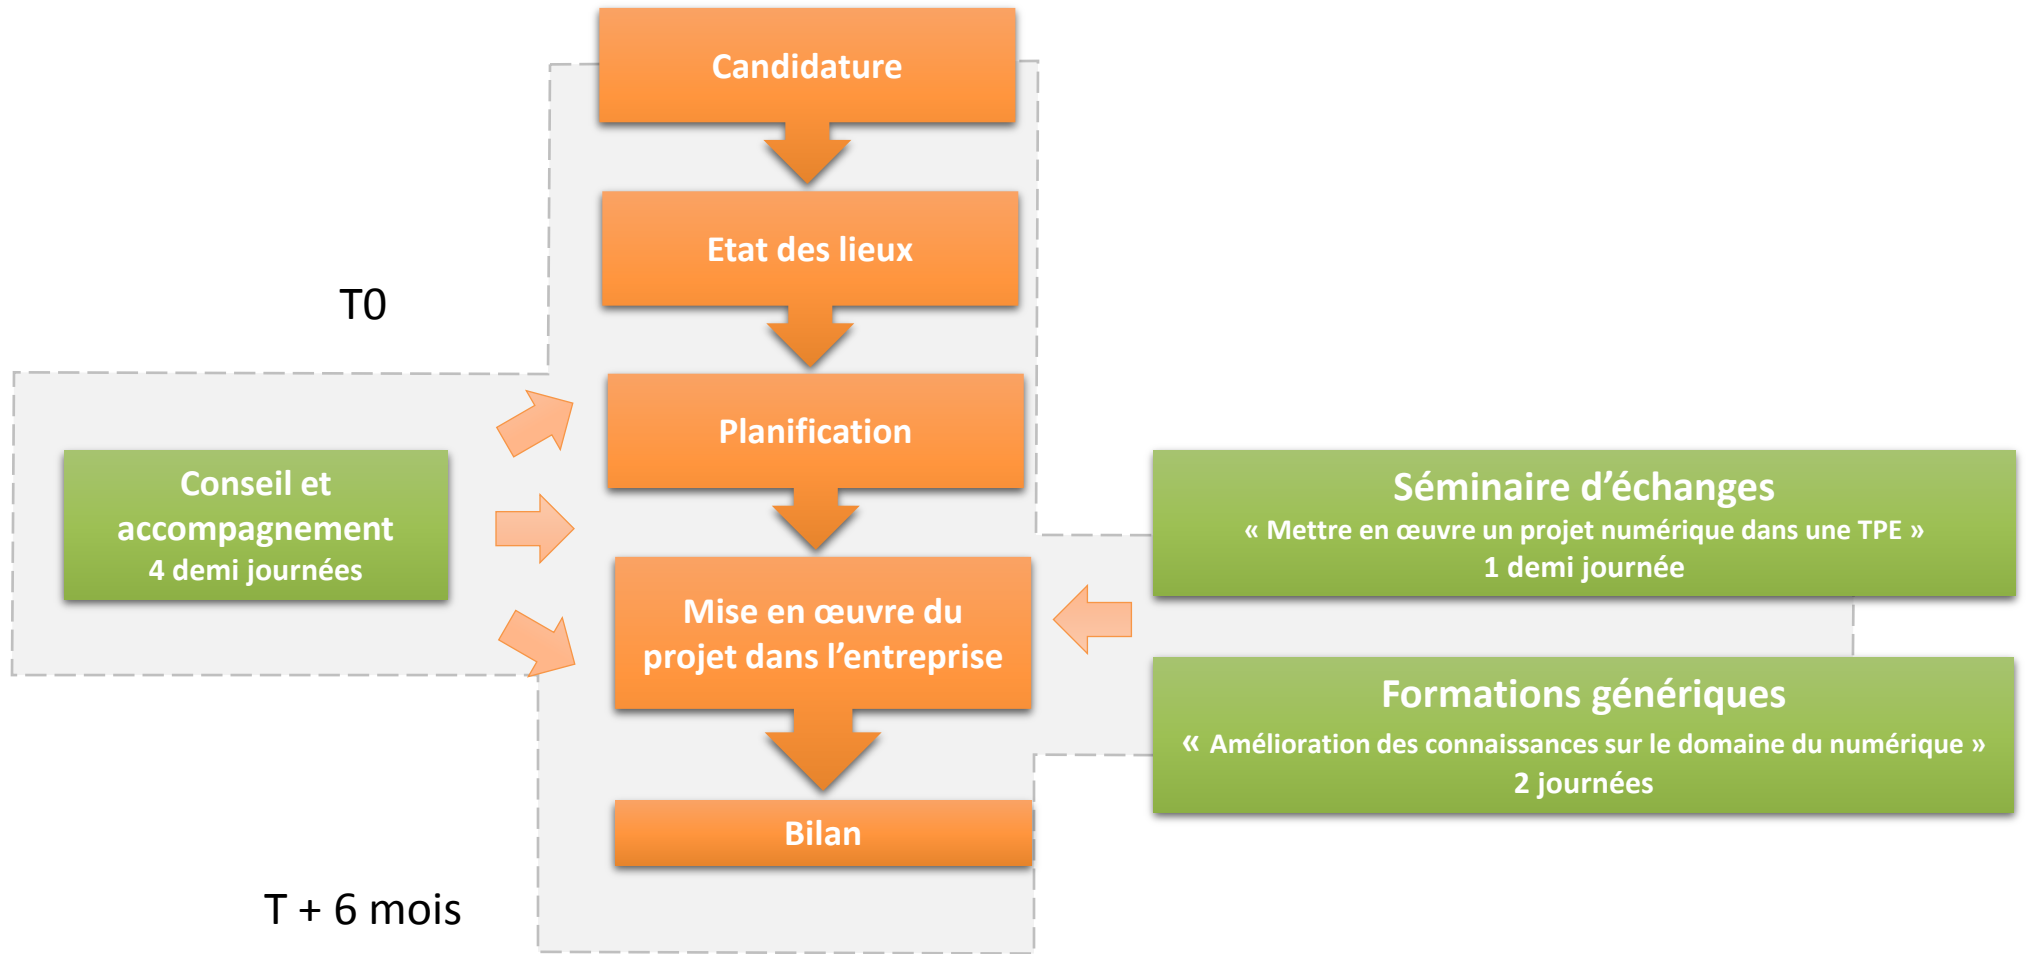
Candidature

Etat des lieux

T0

Planification

Conseil et accompagnement
4 demi journées

Séminaire d'échanges
« Mettre en œuvre un projet numérique dans une TPE »
1 demi journée

Mise en œuvre du projet dans l'entreprise

Formations génériques
« Amélioration des connaissances sur le domaine du numérique »
2 journées

Bilan

T + 6 mois